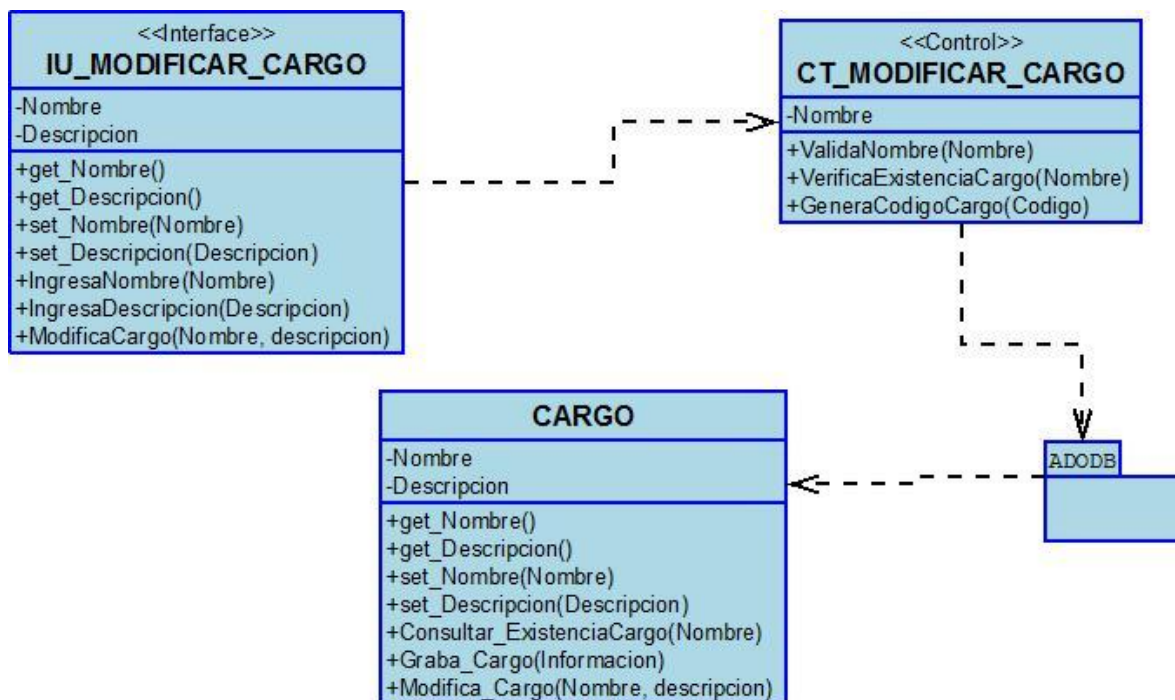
<<Interface>>
IU_MODIFICAR_CARGO
-Nombre
-Descripcion
+get_Nombre()
+get_Descripcion()
+set_Nombre(Nombre)
+set_Descripcion(Descripcion)
+IngresaNombre(Nombre)
+IngresaDescripcion(Descripcion)
+ModificaCargo(Nombre, descripcion)

<<Control>>
CT_MODIFICAR_CARGO
-Nombre
+ValidaNombre(Nombre)
+VerificaExistenciaCargo(Nombre)
+GeneraCodigoCargo(Codigo)

CARGO
-Nombre
-Descripcion
+get_Nombre()
+get_Descripcion()
+set_Nombre(Nombre)
+set_Descripcion(Descripcion)
+Consultar_ExistenciaCargo(Nombre)
+Graba_Cargo(Informacion)
+Modifica_Cargo(Nombre, descripcion)

ADODB